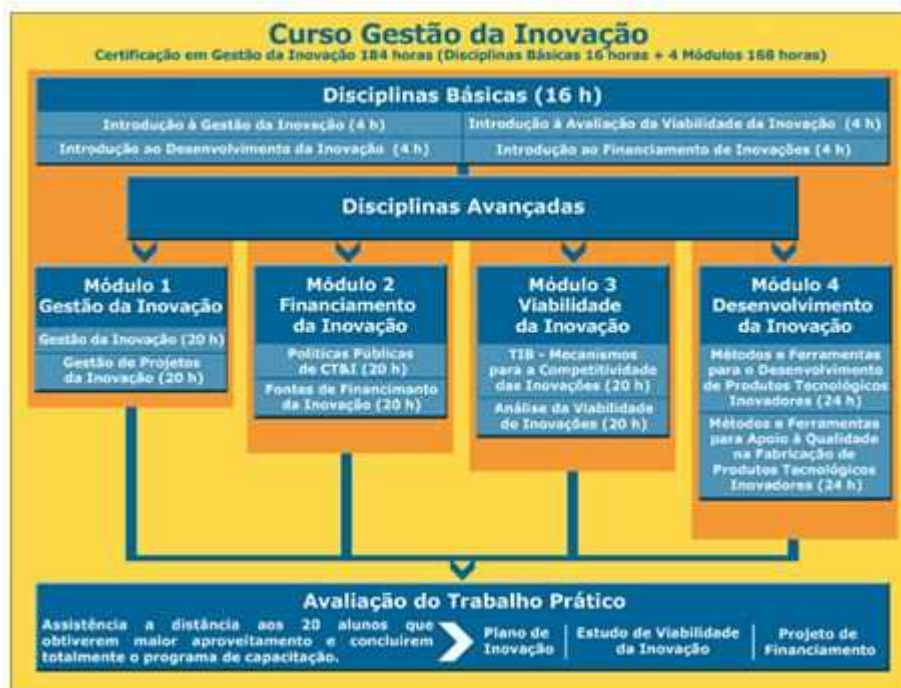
Curso Gestão da Inovação

Certificação em Gestão da Inovação 184 horas (Disciplinas Básicas 16 horas + 4 Módulos 168 horas)

Disciplinas Básicas (16 h)

Introdução à Gestão da Inovação (4 h)

Introdução à Avaliação da Viabilidade da Inovação (4 h)

Introdução ao Desenvolvimento da Inovação (4 h)

Introdução ao Financiamento de Inovações (4 h)

Disciplinas Avançadas

Módulo 1
Gestão da Inovação

Gestão da Inovação (20 h)

Gestão de Projetos da Inovação (20 h)

Módulo 2
Financiamento da Inovação

Políticas Públicas de CT&I (20 h)

Fontes de Financiamento da Inovação (20 h)

Módulo 3
Viabilidade da Inovação

TIB - Mecanismos para a Competitividade das Inovações (20 h)

Análise da Viabilidade de Inovações (20 h)

Módulo 4
Desenvolvimento da Inovação

Métodos e Ferramentas para o Desenvolvimento de Produtos Tecnológicos Inovadores (24 h)

Métodos e Ferramentas para Apoio à Qualidade na Fabricação de Produtos Tecnológicos Inovadores (24 h)

Avaliação do Trabalho Prático

Assistência a distância aos 20 alunos que obtiverem maior aproveitamento e concluírem totalmente o programa de capacitação.

Plano de Inovação

Estudo de Viabilidade da Inovação

Projeto de Financiamento